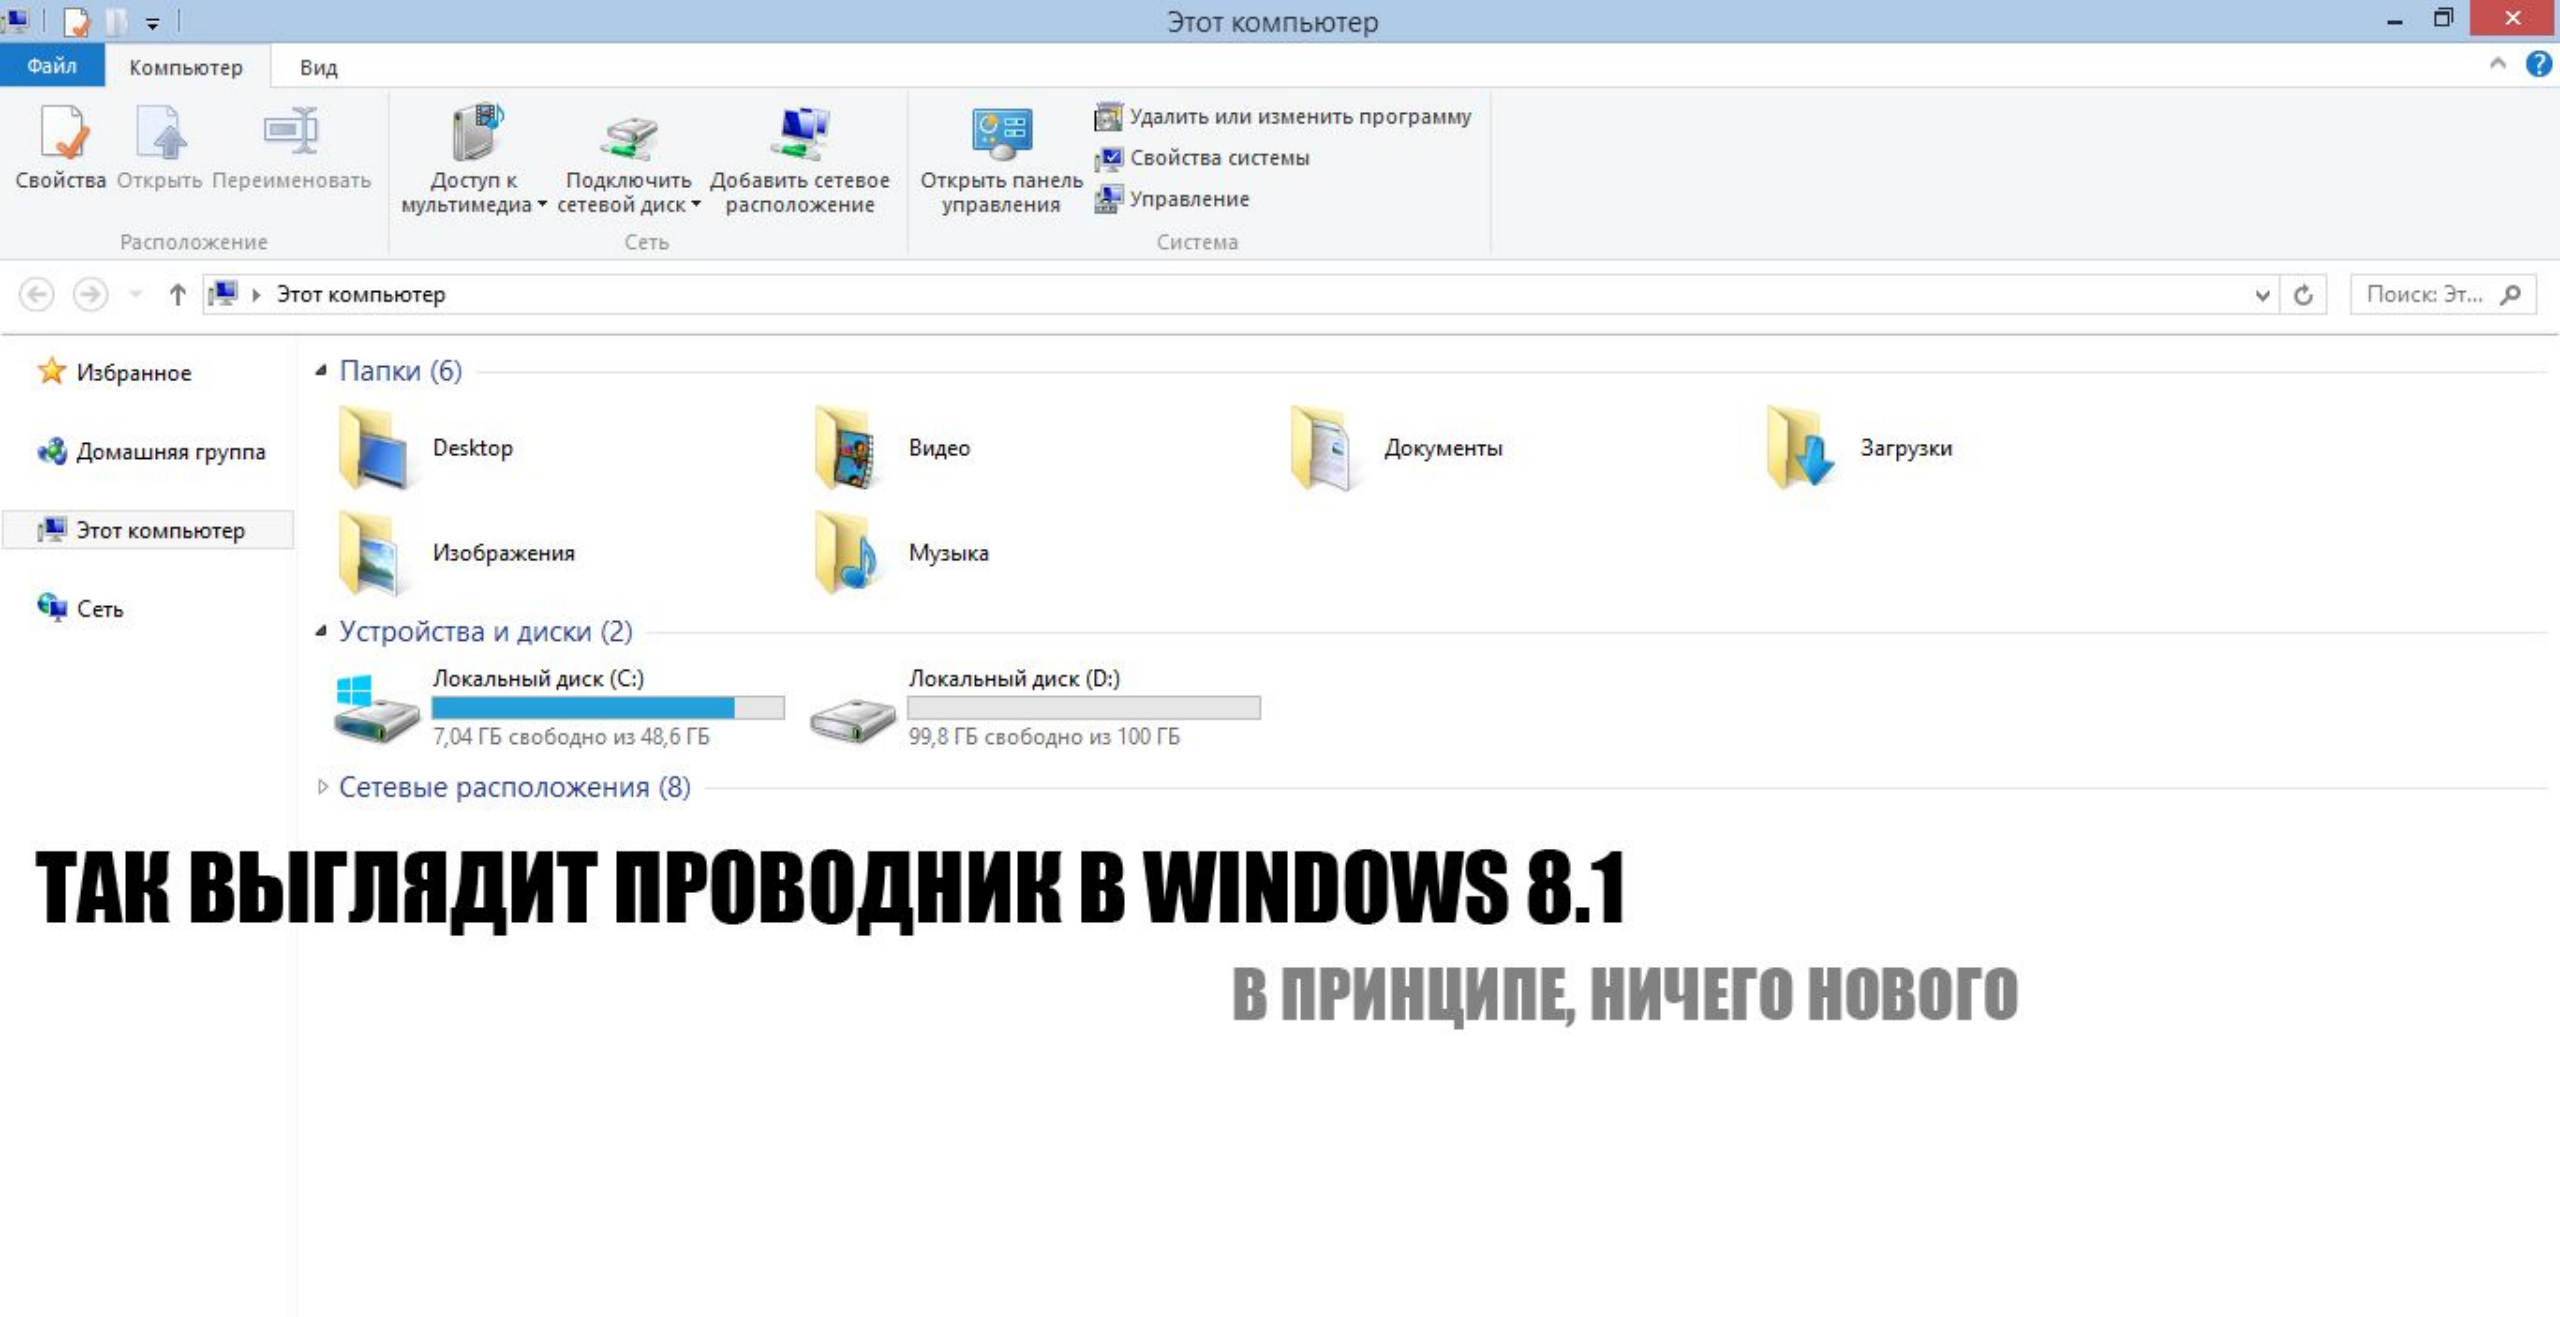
Этот компьютер

Файл
Компьютер
Вид

Свойства
Открыть
Переименовать
Расположение

Доступ к мультимедиа
Подключить сетевой диск
Добавить сетевое расположение
Сеть

Открыть панель управления
Удалить или изменить программу
Свойства системы
Управление
Система

Этот компьютер
Поиск: Эт...

Избранное
Домашняя группа
Этот компьютер
Сеть

Папки (6)
Desktop
Видео
Документы
Загрузки
Изображения
Музыка

Устройства и диски (2)
Локальный диск (C:)
7,04 ГБ свободно из 48,6 ГБ
Локальный диск (D:)
99,8 ГБ свободно из 100 ГБ

Сетевые расположения (8)

ТАК ВЫГЛЯДИТ ПРОВОДНИК В WINDOWS 8.1

В ПРИНЦИПЕ, НИЧЕГО НОВОГО